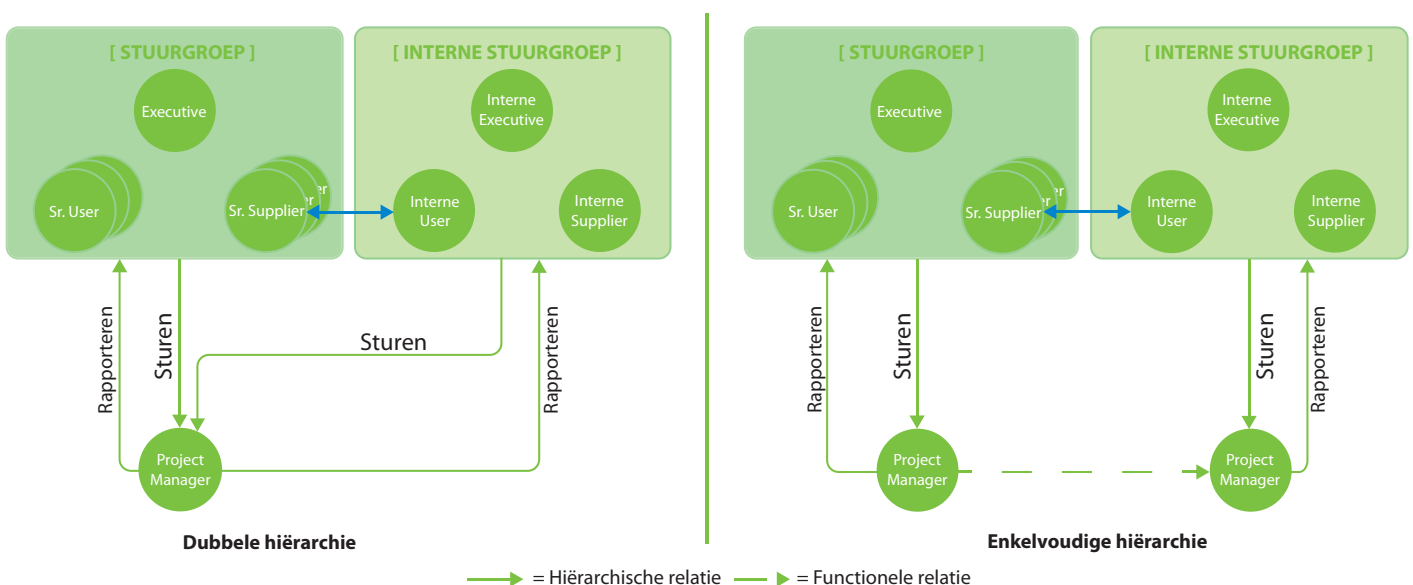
[ STUURGROEP ]

Executive

Sr. User

Sr. Supplier

[ INTERNE STUURGROEP ]

Interne Executive

Interne User

Interne Supplier

Rapporteren

Sturen

Sturen

Rapporteren

Project Manager

Dubbele hiërarchie

[ STUURGROEP ]

Executive

Sr. User

Sr. Supplier

[ INTERNE STUURGROEP ]

Interne Executive

Interne User

Interne Supplier

Rapporteren

Sturen

Sturen

Rapporteren

Project Manager

Project Manager

Enkelvoudige hiërarchie

= Hiërarchische relatie = Functionele relatie